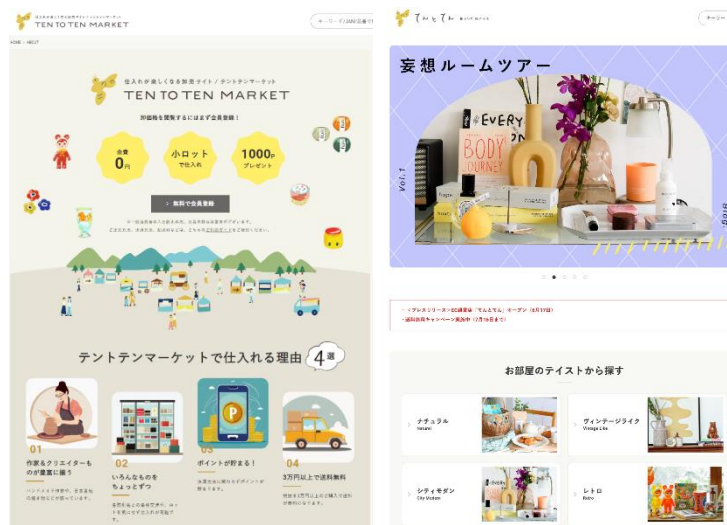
TEN TO TEN MARKET

キーワード/JANコードで探す

HOME > ABOUT

仕入れが楽しくなる卸売サイト / テントテンマーケット

TEN TO TEN MARKET

卸価格を閲覧するにはまず会員登録！

会費 0円

小ロット で仕入れ

1000P プレゼント

無料で会員登録

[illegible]

テントテンマーケットで仕入れる理由 4選

01 作家&クリエイターものが豊富に揃う

ハンドメイド作家や、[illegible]

02 いろんなものをちょっとずつ

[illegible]

03 ポイントが貯まる！

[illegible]

04 3万円以上で送料無料

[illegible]

てんとてん

妄想ルームツアー

Vol.1

EVERY

BODY JOURNEY

・<プレスリリース>BtoB通販「てんとてん」オープン（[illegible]）
・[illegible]

お部屋のテイストから探す

ナチュラル Natural

ヴィンテージライク Vintage Like

シティモダン City Modern

レトロ Retro